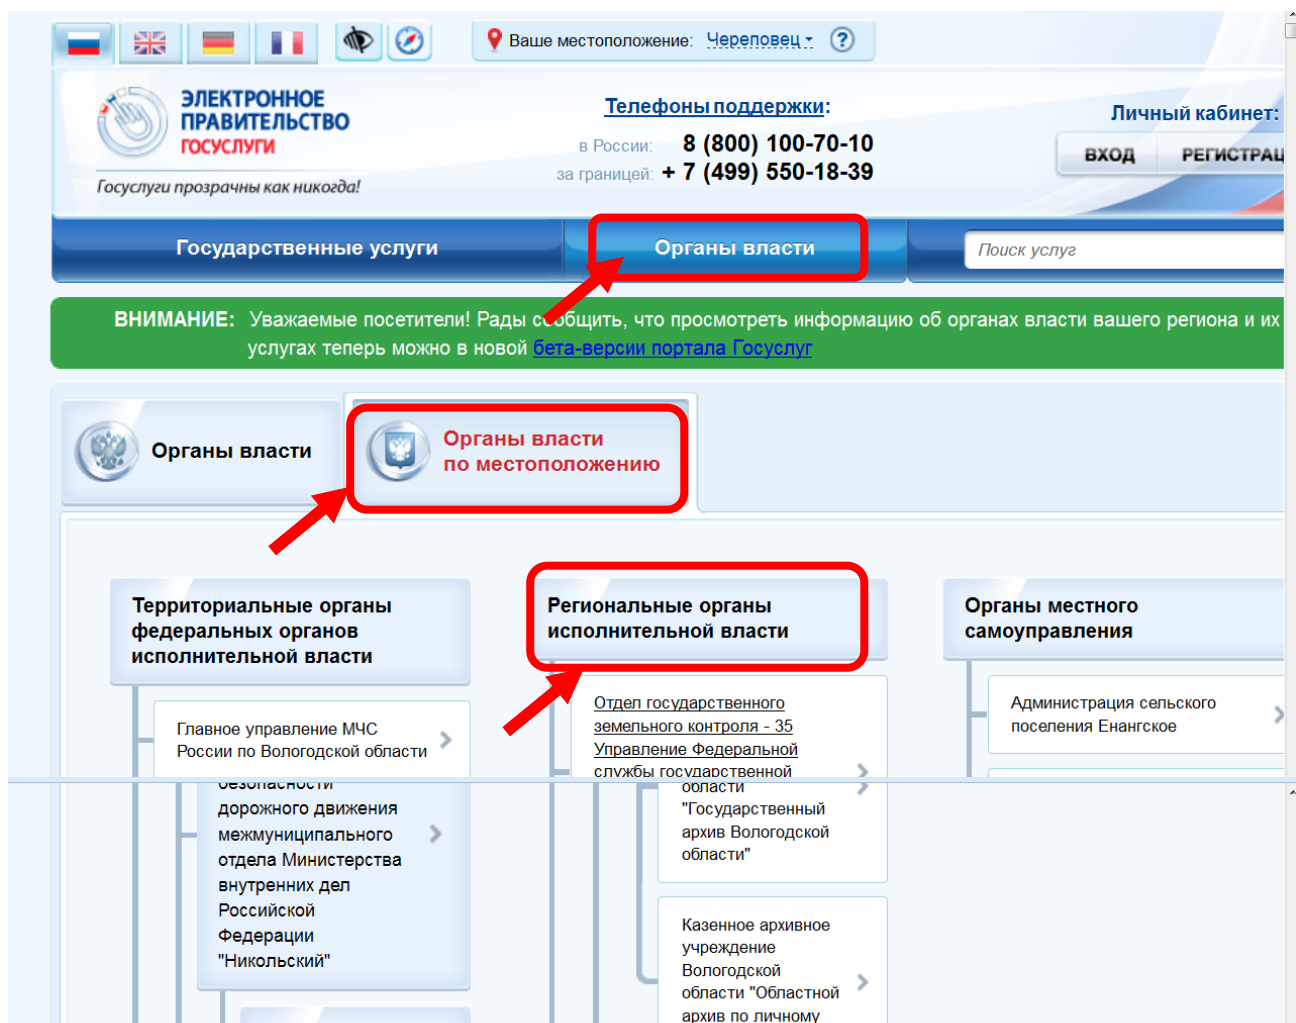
Ваше местоположение: Череповец ?

ЭЛЕКТРОННОЕ ПРАВИТЕЛЬСТВО ГОСУСЛУГИ

Госуслуги прозрачны как никогда!

Телефоны поддержки:
в России: 8 (800) 100-70-10
за границей: + 7 (499) 550-18-39

Личный кабинет:
ВХОД РЕГИСТРАЦ

Государственные услуги
Органы власти
Поиск услуг

ВНИМАНИЕ: Уважаемые посетители! Рады сообщить, что просмотреть информацию об органах власти вашего региона и их услугах теперь можно в новой бета-версии портала Госуслуг

Органы власти
Органы власти по местоположению

Территориальные органы федеральных органов исполнительной власти

Главное управление МЧС России по Вологодской области

безопасности дорожного движения межмуниципального отдела Министерства внутренних дел Российской Федерации "Никольский"

Региональные органы исполнительной власти

Отдел государственного земельного контроля - 35 Управление Федеральной службы государственной

области "Государственный архив Вологодской области"

Казенное архивное учреждение Вологодской области "Областной архив по личному

Органы местного самоуправления

Администрация сельского поселения Енангское